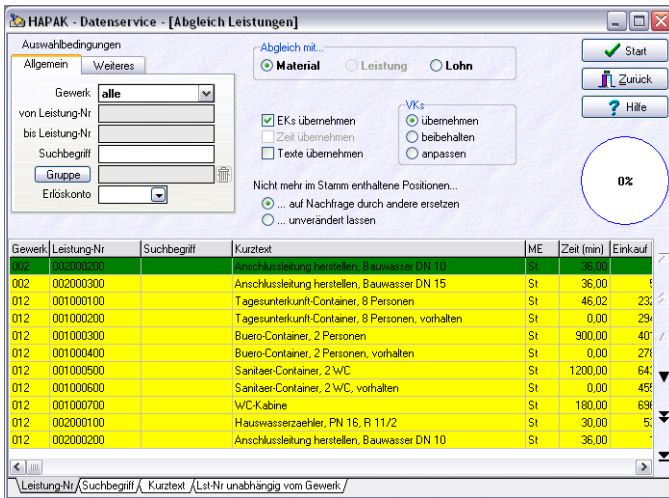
HAPAK - Datenservice - [Abgleich Leistungen]

Auswahlbedingungen

Allgemein | Weiteres

Gewerk alle
von Leistung-Nr
bis Leistung-Nr
Suchbegriff
Gruppe
Erlöskonto

Abgleich mit...
Material | Leistung | Lohn

EKs übernehmen
Zeit übernehmen
Texte übernehmen

VKs
übernehmen
beibehalten
anpassen

Nicht mehr im Stamm enthaltene Positionen...
... auf Nachfrage durch andere ersetzen
... unverändert lassen

Start
Zurück
Hilfe

0%

| Gewerk | Leistung-Nr | Suchbegriff | Kurztext | ME | Zeit (min) | Einkauf |
|---|---|---|---|---|---|---|
| 002 | 002000200 | | Anschlussleitung herstellen, Bauwasser DN 10 | St | 36,00 | |
| 002 | 002000300 | | Anschlussleitung herstellen, Bauwasser DN 15 | St | 36,00 | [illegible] |
| 012 | 001000100 | | Tagesunterkunft-Container, 8 Personen | St | 46,02 | 23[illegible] |
| 012 | 001000200 | | Tagesunterkunft-Container, 8 Personen, vorhalten | St | 0,00 | 29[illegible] |
| 012 | 001000300 | | Buero-Container, 2 Personen | St | 900,00 | 40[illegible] |
| 012 | 001000400 | | Buero-Container, 2 Personen, vorhalten | St | 0,00 | 27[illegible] |
| 012 | 001000500 | | Sanitaer-Container, 2 WC | St | 1200,00 | 64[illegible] |
| 012 | 001000600 | | Sanitaer-Container, 2 WC, vorhalten | St | 0,00 | 45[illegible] |
| 012 | 001000700 | | WC-Kabine | St | 180,00 | 69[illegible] |
| 012 | 002000100 | | Hauswasserzaehler, PN 16, R 11/2 | St | 30,00 | 5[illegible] |
| 012 | 002000200 | | Anschlussleitung herstellen, Bauwasser DN 10 | St | 36,00 | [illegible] |

Leistung-Nr | Suchbegriff | Kurztext | Lst-Nr unabhängig vom Gewerk